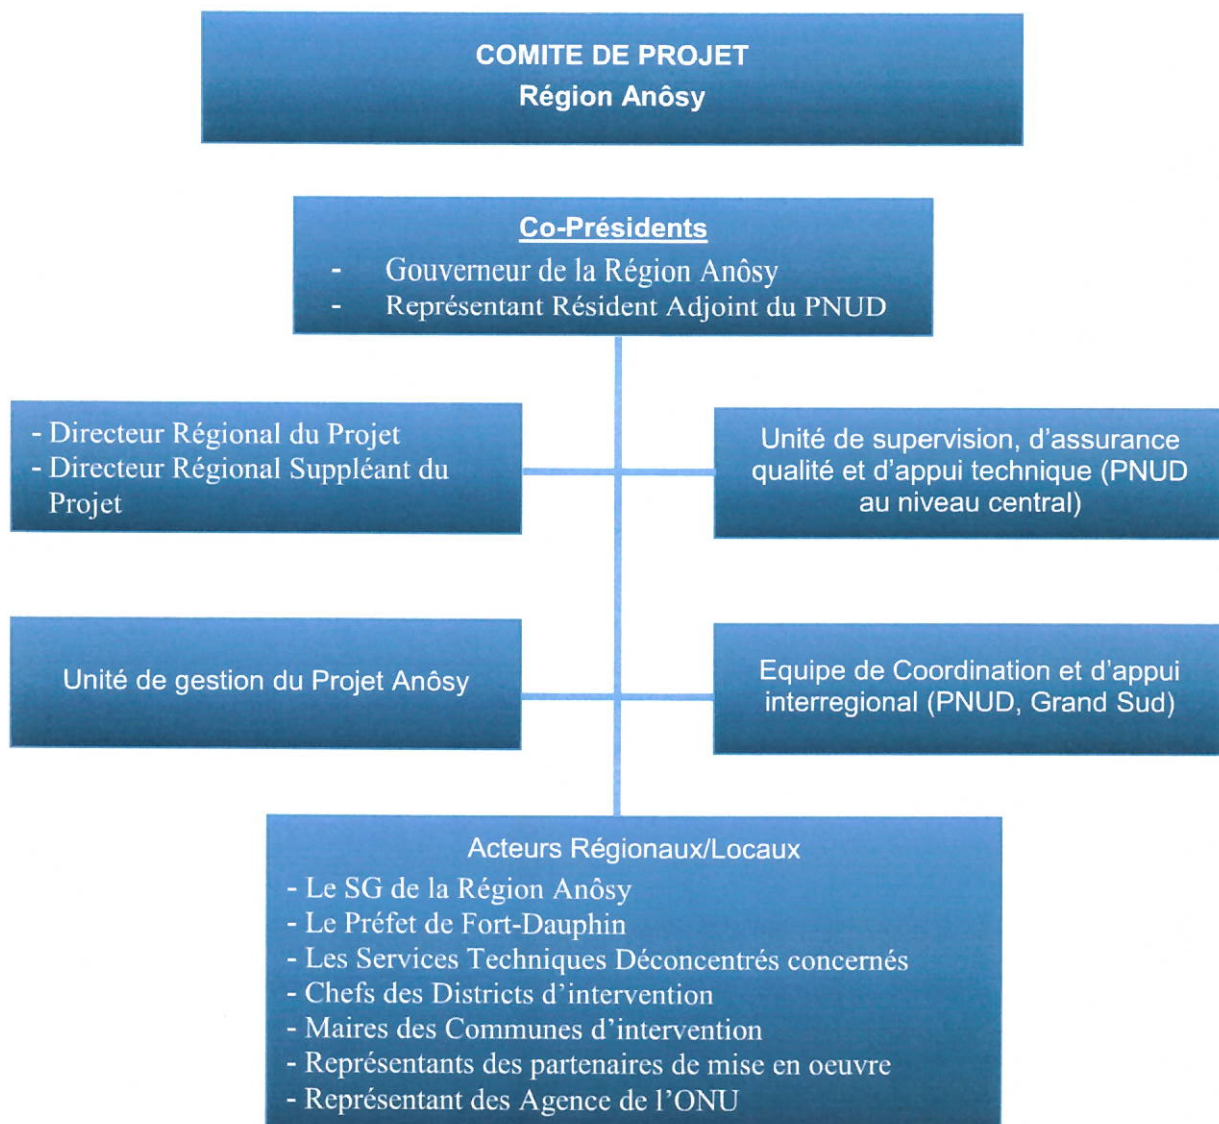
COMITE DE PROJET
Région Anôsy

Co-Présidents
- Gouverneur de la Région Anôsy
- Représentant Résident Adjoint du PNUD

- Directeur Régional du Projet
- Directeur Régional Suppléant du Projet

Unité de supervision, d'assurance qualité et d'appui technique (PNUD au niveau central)

Unité de gestion du Projet Anôsy

Equipe de Coordination et d'appui interregional (PNUD, Grand Sud)

Acteurs Régionaux/Locaux
- Le SG de la Région Anôsy
- Le Préfet de Fort-Dauphin
- Les Services Techniques Déconcentrés concernés
- Chefs des Districts d'intervention
- Maires des Communes d'intervention
- Représentants des partenaires de mise en oeuvre
- Représentant des Agence de l'ONU